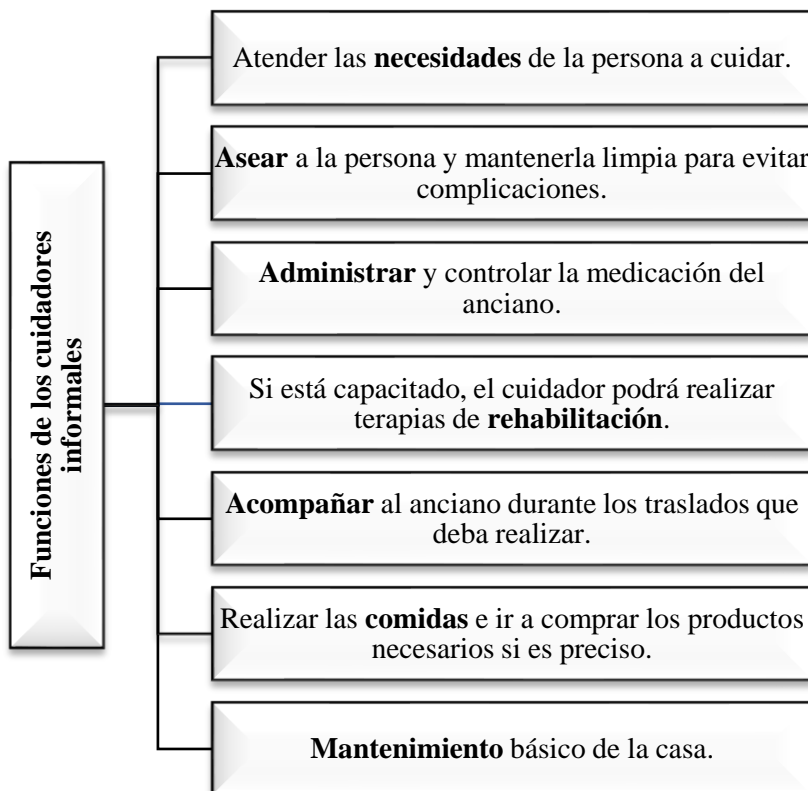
Funciones de los cuidadores informales

Atender las necesidades de la persona a cuidar.

Asear a la persona y mantenerla limpia para evitar complicaciones.

Administrar y controlar la medicación del anciano.

Si está capacitado, el cuidador podrá realizar terapias de rehabilitación.

Acompañar al anciano durante los traslados que deba realizar.

Realizar las comidas e ir a comprar los productos necesarios si es preciso.

Mantenimiento básico de la casa.